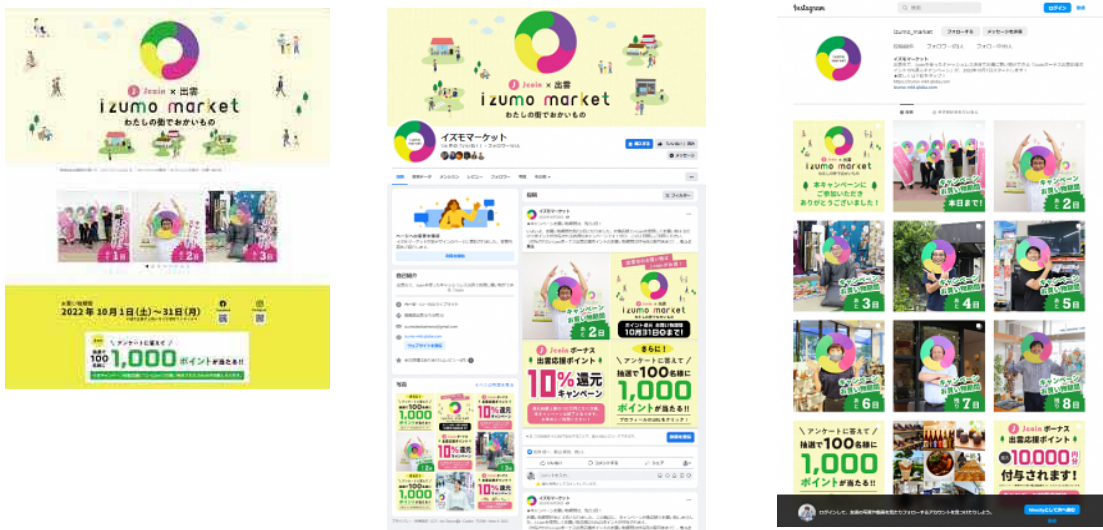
J Jeeia × 出雲
izumo market
わたしの街でおかいもの

お買い物期間
2022年10月1日(土)〜31日(月)

アンケートに答えて
抽選で100名様に
1,000ポイントが当たる!!

J Jeeia × 出雲
izumo market
わたしの街でおかいもの

イズモマーケット

ポイント最大 抽選1等賞 10月31日まで!

キャンペーン あと2日

J Jeeia ボーナス
出雲応援ポイント
10%還元
キャンペーン

さらに!
アンケートに答えて
抽選で100名様に
1,000
ポイントが当たる!!

Instagram
izumo_market
ログイン
フォローする
メッセージを送信

本キャンペーンに
ご参加いただき
ありがとうございました!

キャンペーン 本日まで!
キャンペーン あと2日
あと3日
あと4日
あと5日
あと6日
あと7日
あと8日

アンケートに答えて
抽選で100名様に
1,000
ポイントが当たる!!

J Jeeia ボーナス
出雲応援ポイント
10000円分
付与されます!